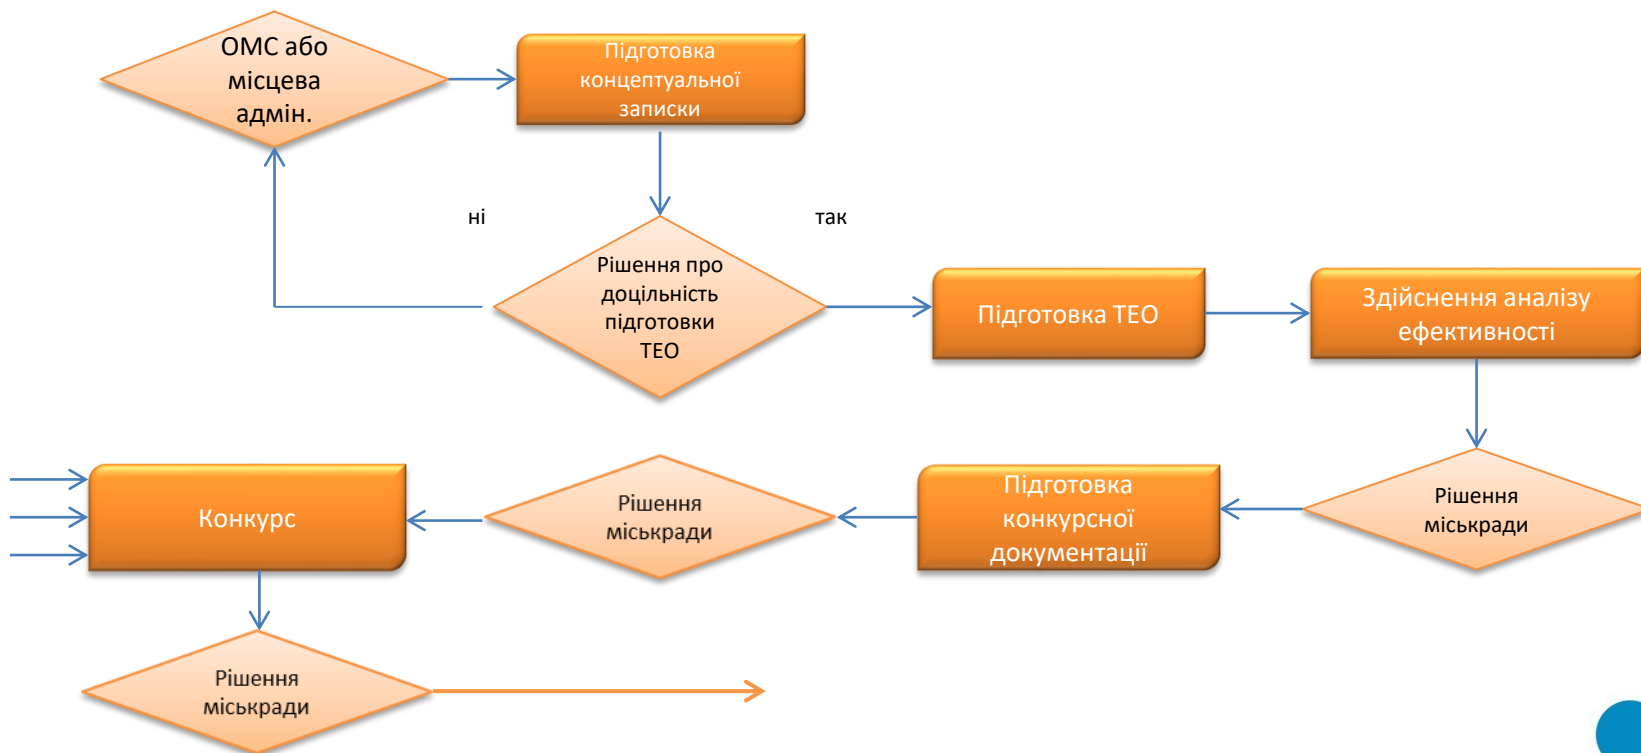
ОМС або місцева адмін.

Підготовка концептуальної записки

ні

так

Рішення про доцільність підготовки ТЕО

Підготовка ТЕО

Здійснення аналізу ефективності

Рішення міськради

Підготовка конкурсної документації

Рішення міськради

Конкурс

Рішення міськради